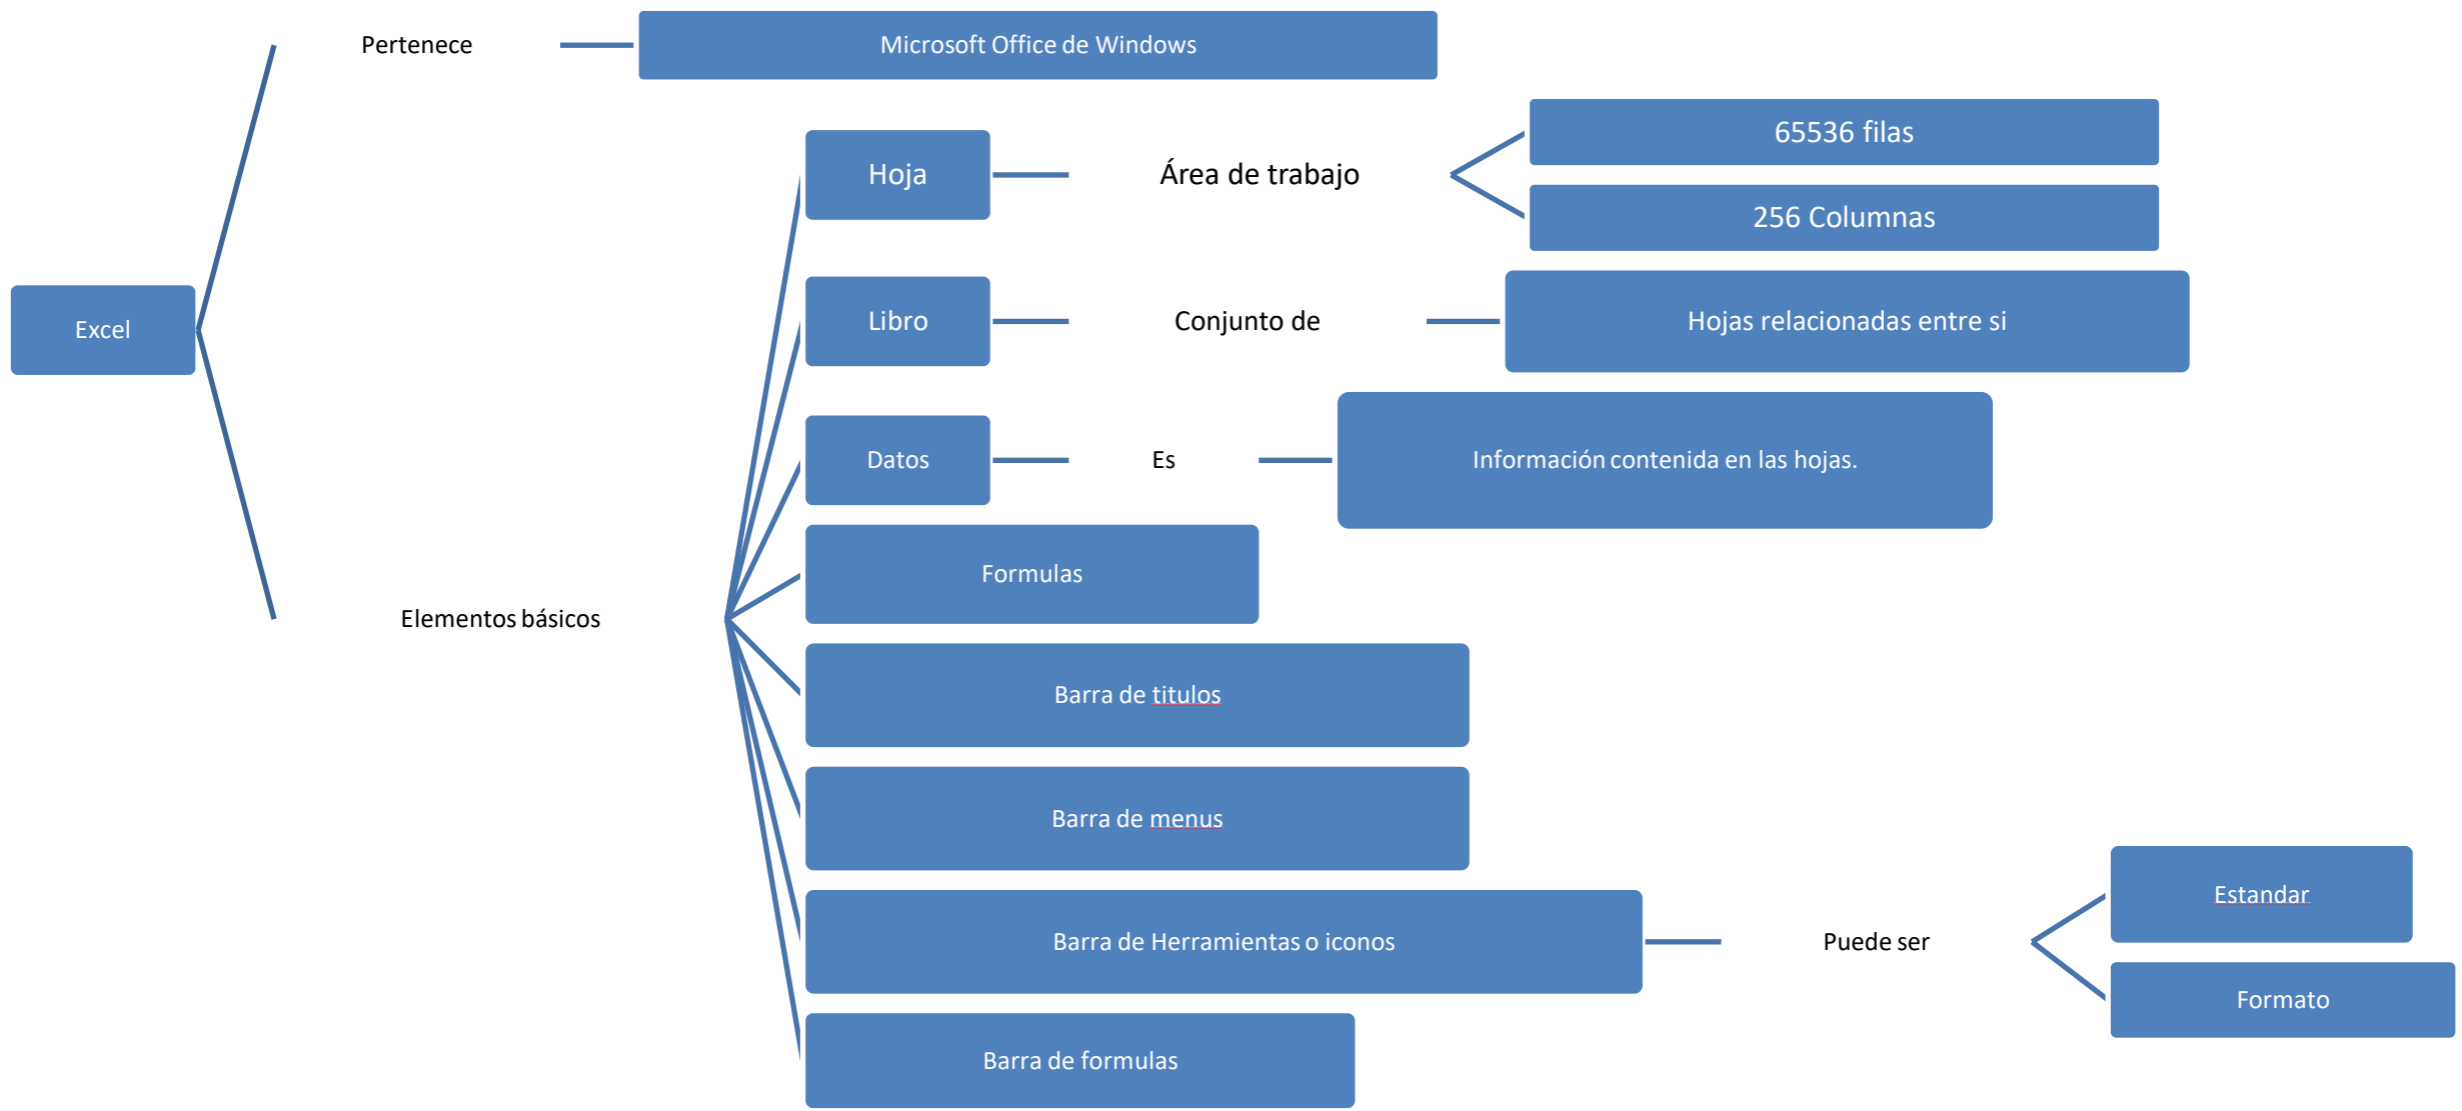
Excel

Pertenece

Microsoft Office de Windows

Elementos básicos

Hoja

Área de trabajo

65536 filas

256 Columnas

Libro

Conjunto de

Hojas relacionadas entre si

Datos

Es

Información contenida en las hojas.

Formulas

Barra de titulos

Barra de menus

Barra de Herramientas o iconos

Puede ser

Estandar

Formato

Barra de formulas